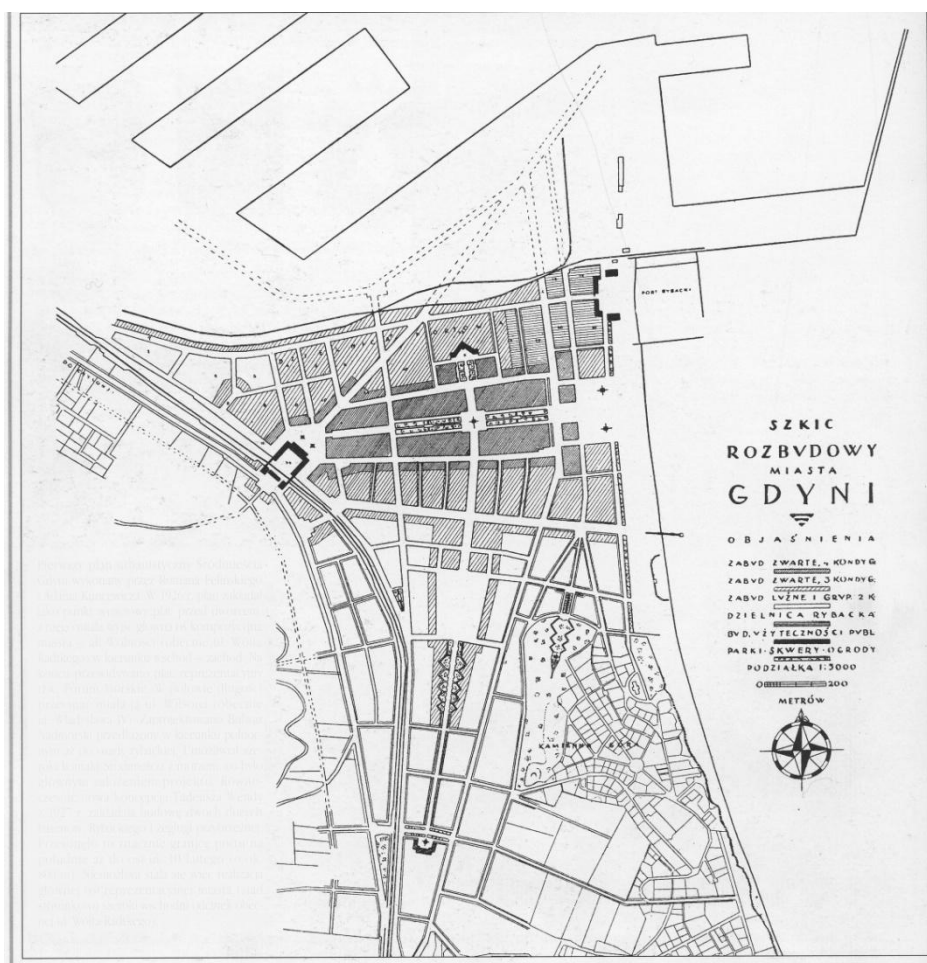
SZKIC
ROZBVDOWY
MIASTA
GDYNI

OBJAŚNIENIA
ZABVD ZWARTE, 4 KONDYG
ZABVD ZWARTE, 3 KONDYG
ZABVD LVŹNE I GRVP. 2 K
DZIELNICA RYBACKA
BVD. VŻYTECZNOŚCI PVBL
PARKI · SKWERY · OGRODY
PODZIAŁKA 1:5000
0 200
METRÓW

PORT RYBACKI

KAMIENNA GÓRA

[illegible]